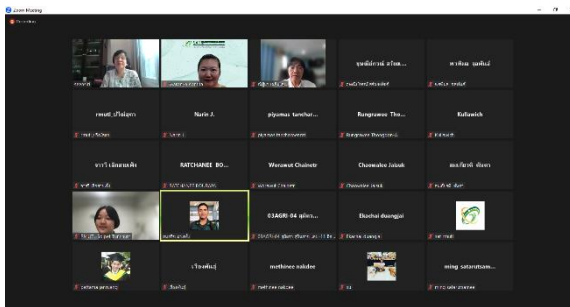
Zoom Meeting

ชุมพิไลวรรณ์ สวัสดิ...

พาทิพย์ ชมพิมพ์

rmutl.ปริพันธุ์กร

Narin J.

piyamas tunchar...

Rungrawee Tho...

Kullawich

จารีวรรณ์ ธรรมเสน่ห์

RATCHANEE BO...

Weerawut Chaimtr

Choowadee Jaisuk

ธนวัฒน์ ศักดา

03AGRI-04 ศุภัสร...

Ekachai duangjai

เรืองพันธ์

mothinee sakdee

ning sataratsam...

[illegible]